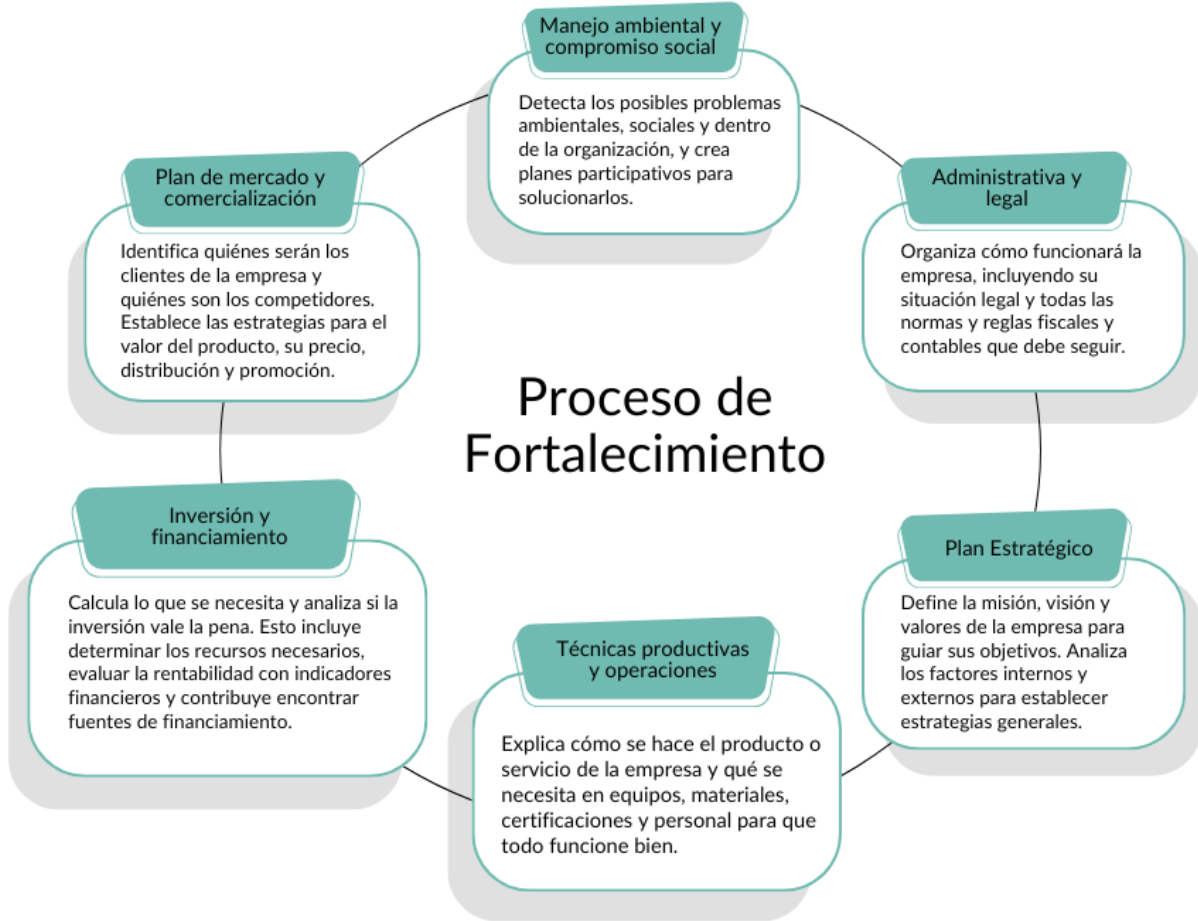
Manejo ambiental y compromiso social

Detecta los posibles problemas ambientales, sociales y dentro de la organización, y crea planes participativos para solucionarlos.

Plan de mercado y comercialización

Identifica quiénes serán los clientes de la empresa y quiénes son los competidores. Establece las estrategias para el valor del producto, su precio, distribución y promoción.

Administrativa y legal

Organiza cómo funcionará la empresa, incluyendo su situación legal y todas las normas y reglas fiscales y contables que debe seguir.

Proceso de Fortalecimiento

Inversión y financiamiento

Calcula lo que se necesita y analiza si la inversión vale la pena. Esto incluye determinar los recursos necesarios, evaluar la rentabilidad con indicadores financieros y contribuye encontrar fuentes de financiamiento.

Plan Estratégico

Define la misión, visión y valores de la empresa para guiar sus objetivos. Analiza los factores internos y externos para establecer estrategias generales.

Técnicas productivas y operaciones

Explica cómo se hace el producto o servicio de la empresa y qué se necesita en equipos, materiales, certificaciones y personal para que todo funcione bien.